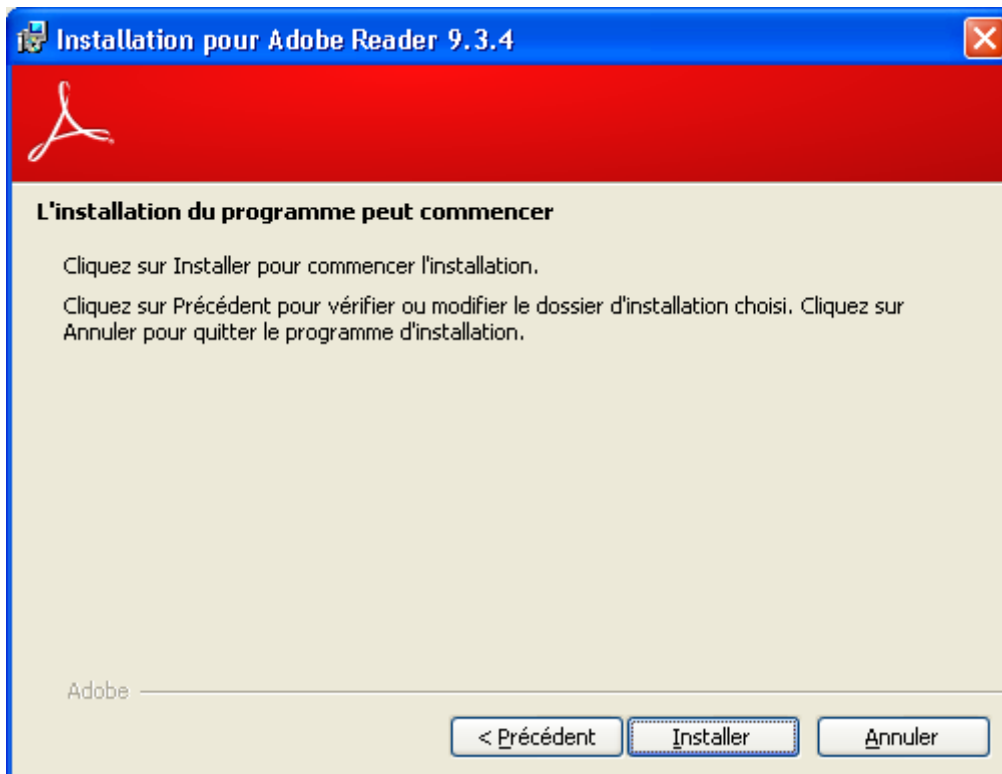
Installation pour Adobe Reader 9.3.4

L'installation du programme peut commencer

Cliquez sur Installer pour commencer l'installation.

Cliquez sur Précédent pour vérifier ou modifier le dossier d'installation choisi. Cliquez sur Annuler pour quitter le programme d'installation.

Adobe

< Précédent

Installer

Annuler